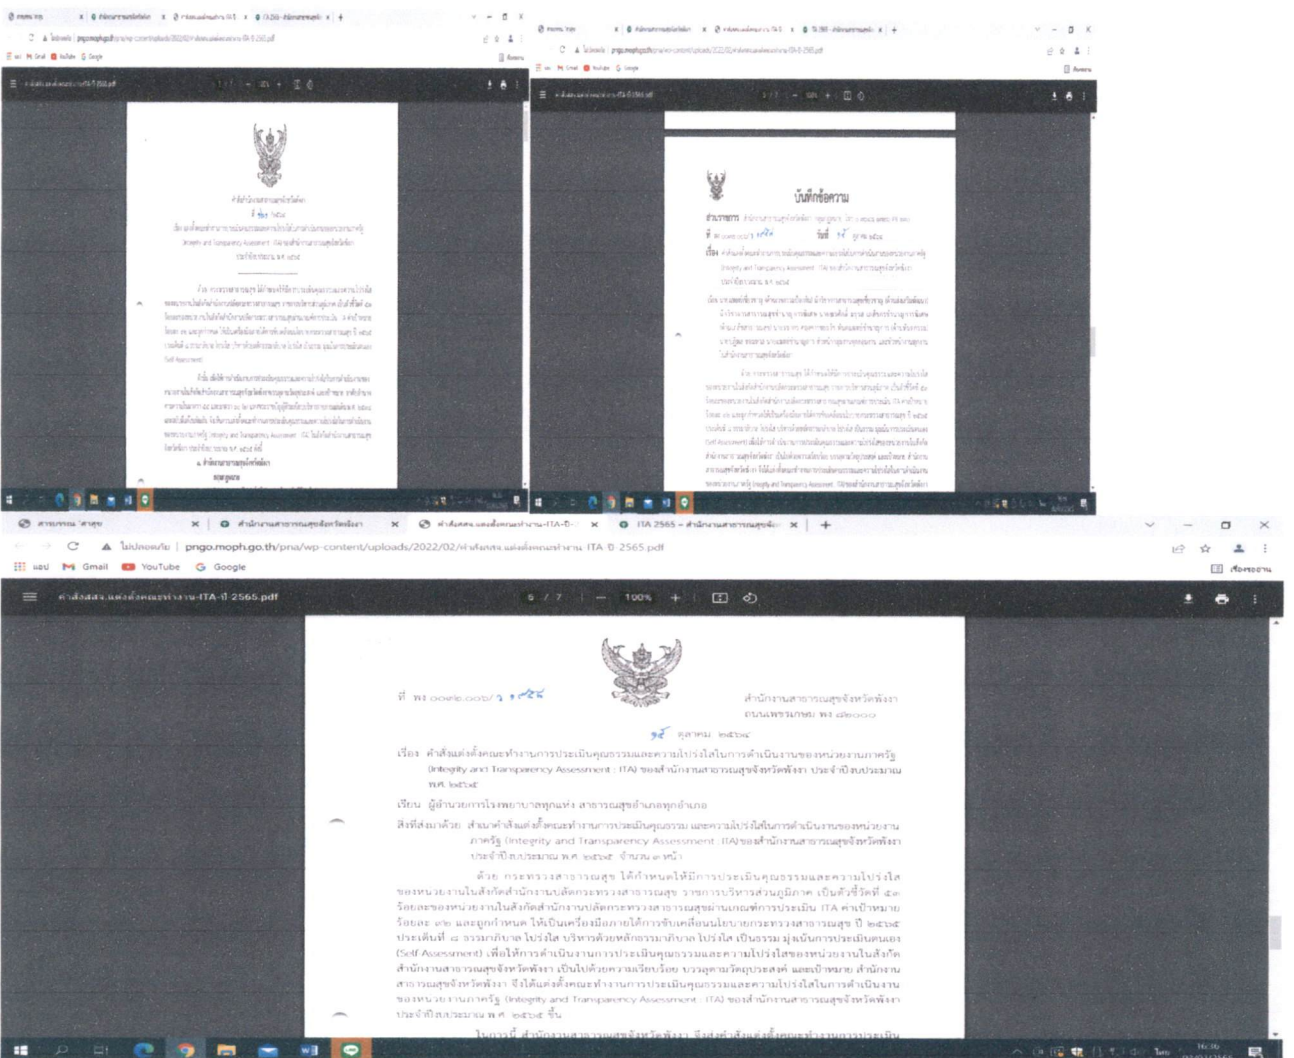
ITA 2565 – สำนักงานสาธารณสุขจังหวัด

ไม่ปลอดภัย | pngo.moph.go.th/pna/wp-content/uploads/2022/02/คำสั่งสสจ.แต่งตั้งคณะทำงาน-ITA-ปี-2565.pdf

แอป Gmail YouTube Google

คำสั่งสสจ.แต่งตั้งคณะทำงาน-ITA-ปี-2565.pdf

5 / 7 100%

ที่ พง ๐๐๓๒.๐๐๖/ว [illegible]

สำนักงานสาธารณสุขจังหวัดพังงา
ถนนเพชรเกษม พง ๘๒๐๐๐

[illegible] ตุลาคม ๒๕๖๔

เรื่อง คำสั่งแต่งตั้งคณะทำงานการประเมินคุณธรรมและความโปร่งใสในการดำเนินงานของหน่วยงานภาครัฐ (Integrity and Transparency Assessment : ITA) ของสำนักงานสาธารณสุขจังหวัดพังงา ประจำปีงบประมาณ พ.ศ. ๒๕๖๕

เรียน ผู้อำนวยการโรงพยาบาลทุกแห่ง สาธารณสุขอำเภอทุกอำเภอ

สิ่งที่ส่งมาด้วย สำเนาคำสั่งแต่งตั้งคณะทำงานการประเมินคุณธรรม และความโปร่งใสในการดำเนินงานของหน่วยงานภาครัฐ (Integrity and Transparency Assessment : ITA)ของสำนักงานสาธารณสุขจังหวัดพังงา ประจำปีงบประมาณ พ.ศ. ๒๕๖๕ จำนวน ๓ หน้า

ด้วย กระทรวงสาธารณสุข ได้กำหนดให้มีการประเมินคุณธรรมและความโปร่งใสของหน่วยงานในสังกัดสำนักงานปลัดกระทรวงสาธารณสุข รายการบริหารส่วนภูมิภาค เป็นตัวชี้วัดที่ ๕๐ ร้อยละของหน่วยงานในสังกัดสำนักงานปลัดกระทรวงสาธารณสุขผ่านเกณฑ์การประเมิน ITA ค่าเป้าหมายร้อยละ ๙๒ และถูกกำหนด ให้เป็นเครื่องมือภายใต้การขับเคลื่อนนโยบายกระทรวงสาธารณสุข ปี ๒๕๖๕ ประเด็นที่ ๔ ธรรมาภิบาล โปร่งใส บริหารด้วยหลักธรรมาภิบาล โปร่งใส เป็นธรรม มุ่งเน้นการประเมินตนเอง (Self Assessment) เพื่อให้การดำเนินงานการประเมินคุณธรรมและความโปร่งใสของหน่วยงานในสังกัดสำนักงานสาธารณสุขจังหวัดพังงา เป็นไปด้วยความเรียบร้อย บรรลุตามวัตถุประสงค์ และเป้าหมาย สำนักงานสาธารณสุขจังหวัดพังงา จึงได้แต่งตั้งคณะทำงานการประเมินคุณธรรมและความโปร่งใสในการดำเนินงานของหน่วยงานภาครัฐ (Integrity and Transparency Assessment : ITA) ของสำนักงานสาธารณสุขจังหวัดพังงา ประจำปีงบประมาณ พ.ศ. ๒๕๖๕ ขึ้น

ในการนี้ สำนักงานสาธารณสุขจังหวัดพังงา จึงส่งคำสั่งแต่งตั้งคณะทำงานการประเมิน

บันทึกข้อความ

ส่วนราชการ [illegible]
ที่ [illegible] วันที่ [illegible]
เรื่อง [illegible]

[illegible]